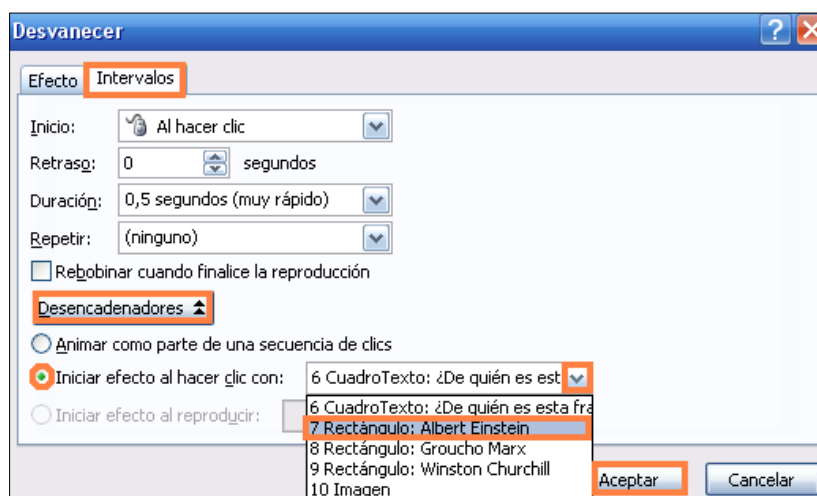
Desvanecer

Efecto Intervalos

Inicio: Al hacer clic

Retraso: 0 segundos

Duración: 0,5 segundos (muy rápido)

Repetir: (ninguno)

Rebobinar cuando finalice la reproducción

Desencadenadores

Animar como parte de una secuencia de clics

Iniciar efecto al hacer clic con: 6 CuadroTexto: ¿De quién es est

Iniciar efecto al reproducir:

6 CuadroTexto: ¿De quién es esta fra
7 Rectángulo: Albert Einstein
8 Rectángulo: Groucho Marx
9 Rectángulo: Winston Churchill
10 Imagen

Aceptar Cancelar